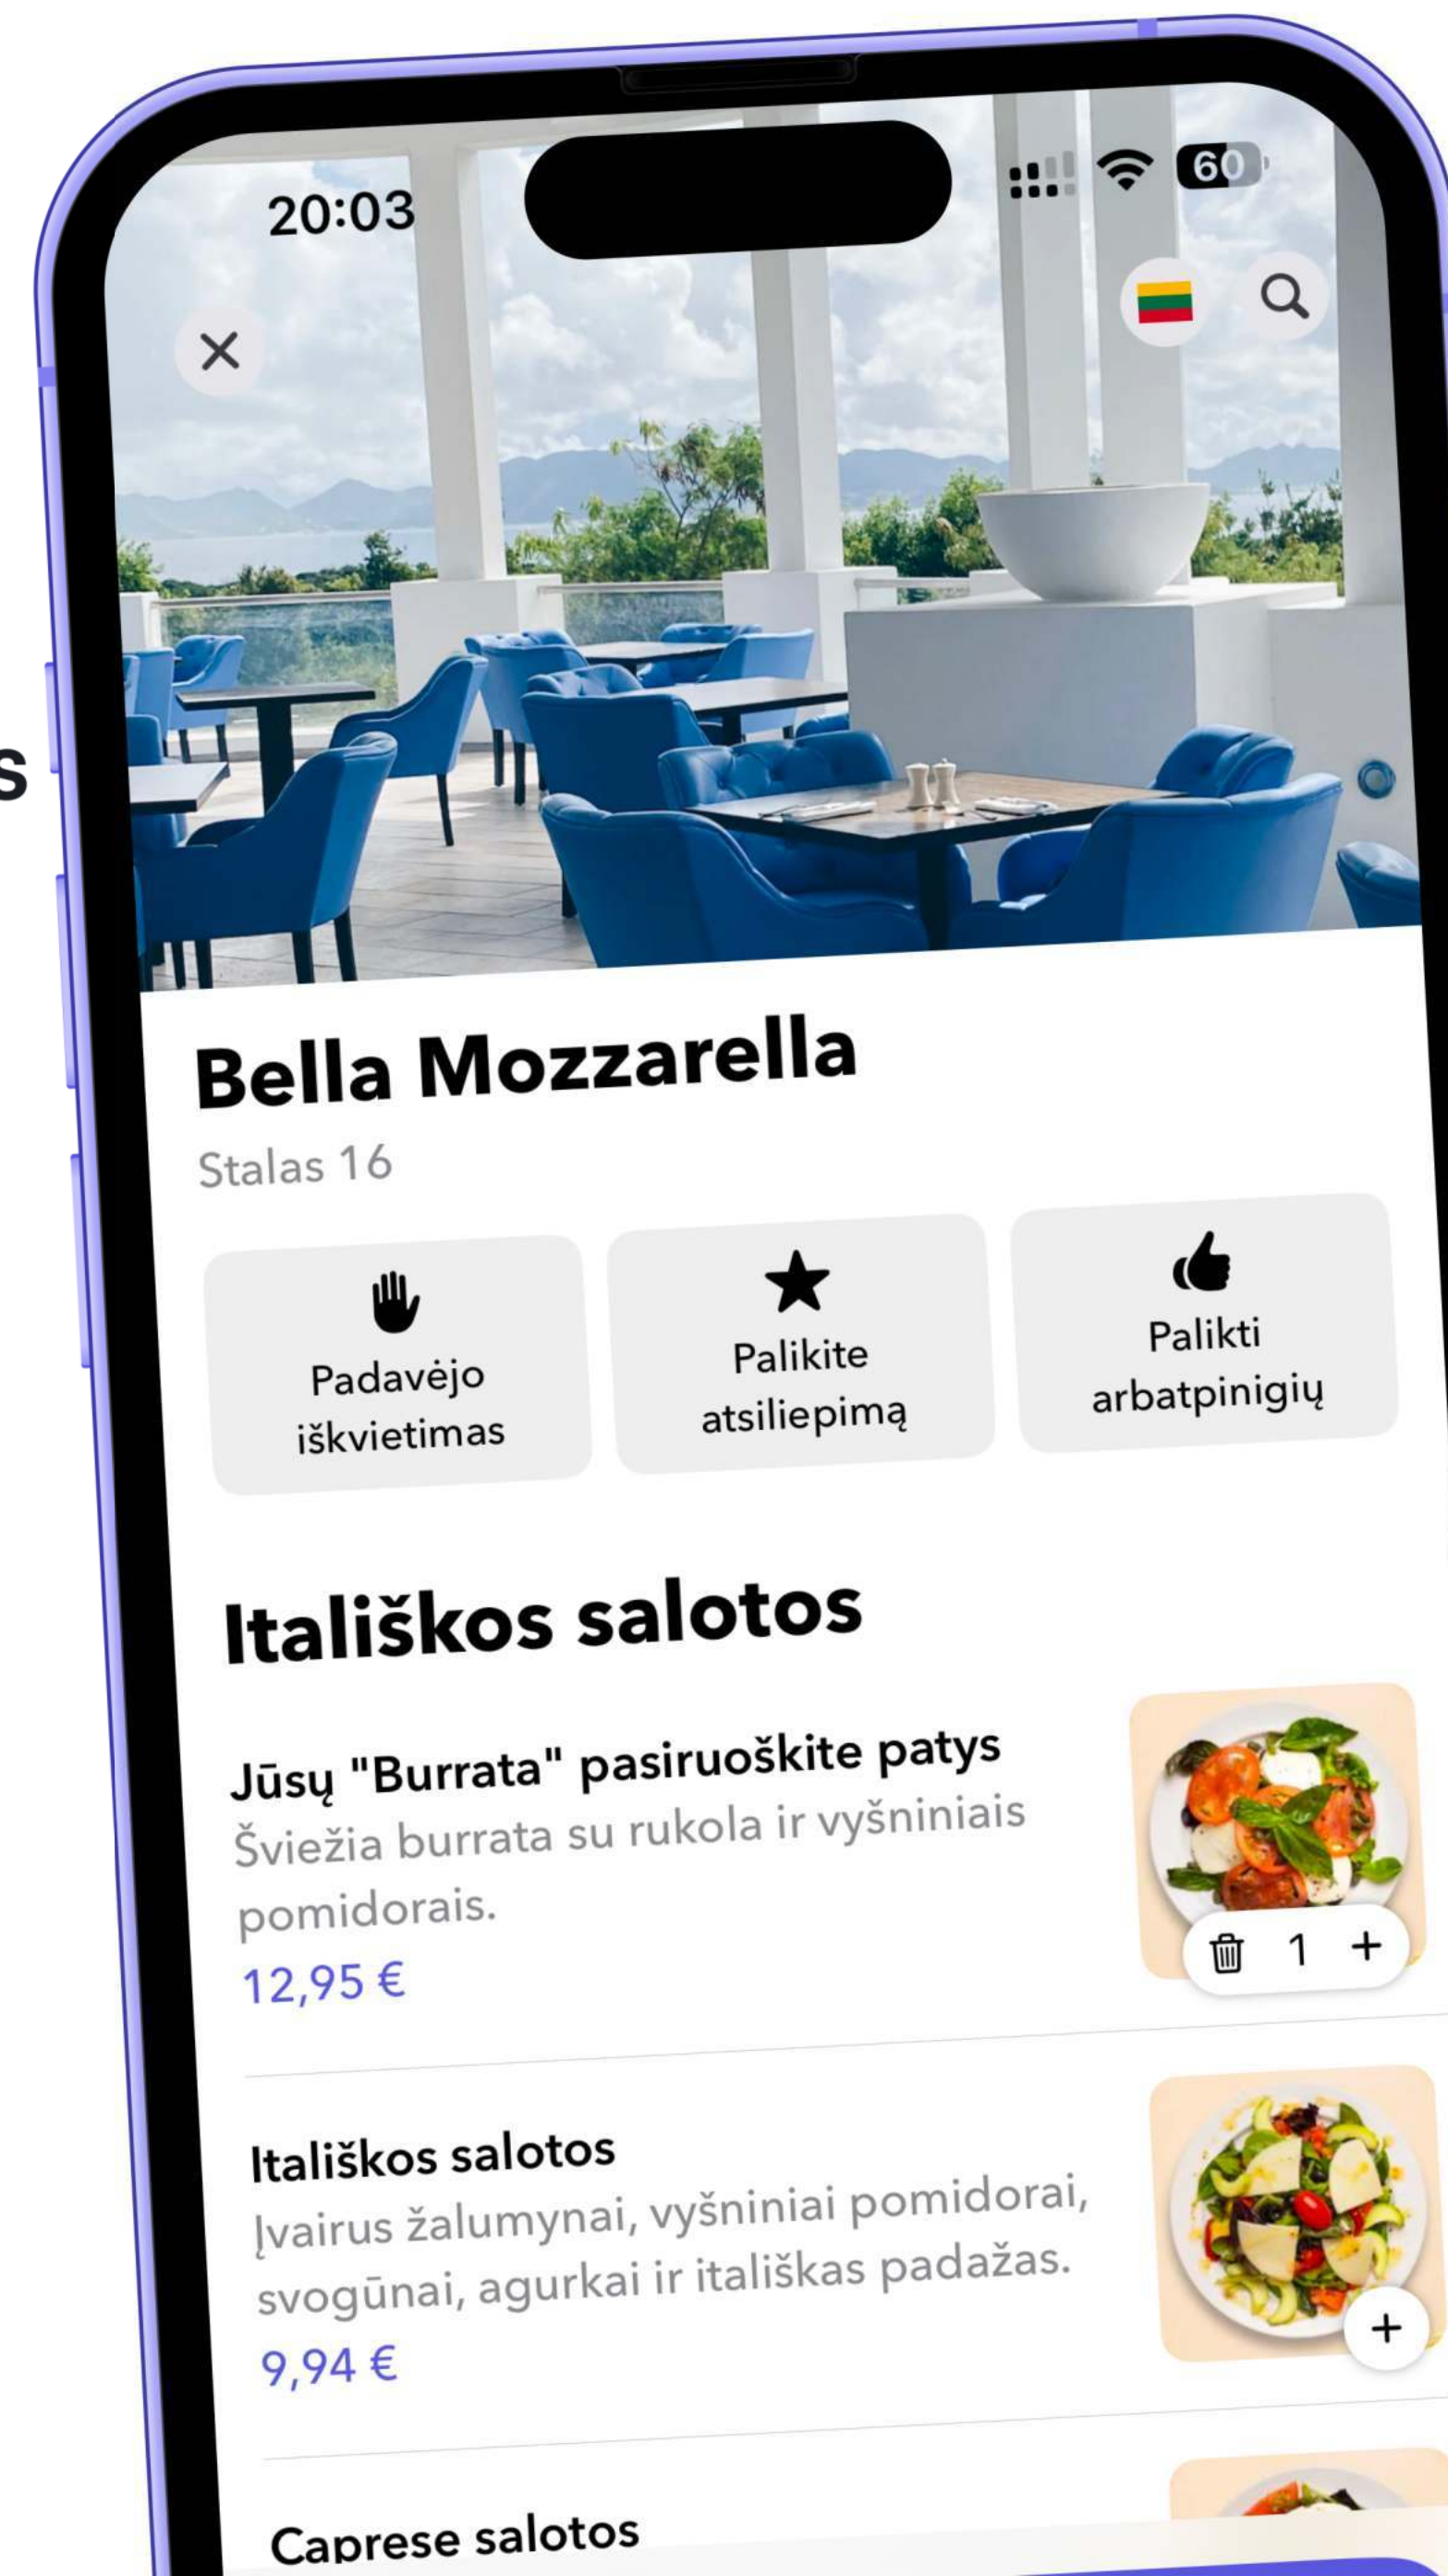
s

20:03

60

Bella Mozzarella

Stalas 16

Padavėjo iškvietimas

Palikite atsiliepimą

Palikti arbatpinigių

Itališkos salotos

Jūsų "Burrata" pasiruoškite patys
Šviežia burrata su rukola ir vyšniniais pomidorais.
12,95 €

1 +

Itališkos salotos
Įvairus žalumynai, vyšniniai pomidorai, svogūnai, agurkai ir itališkas padažas.
9,94 €

+

Caprese salotos